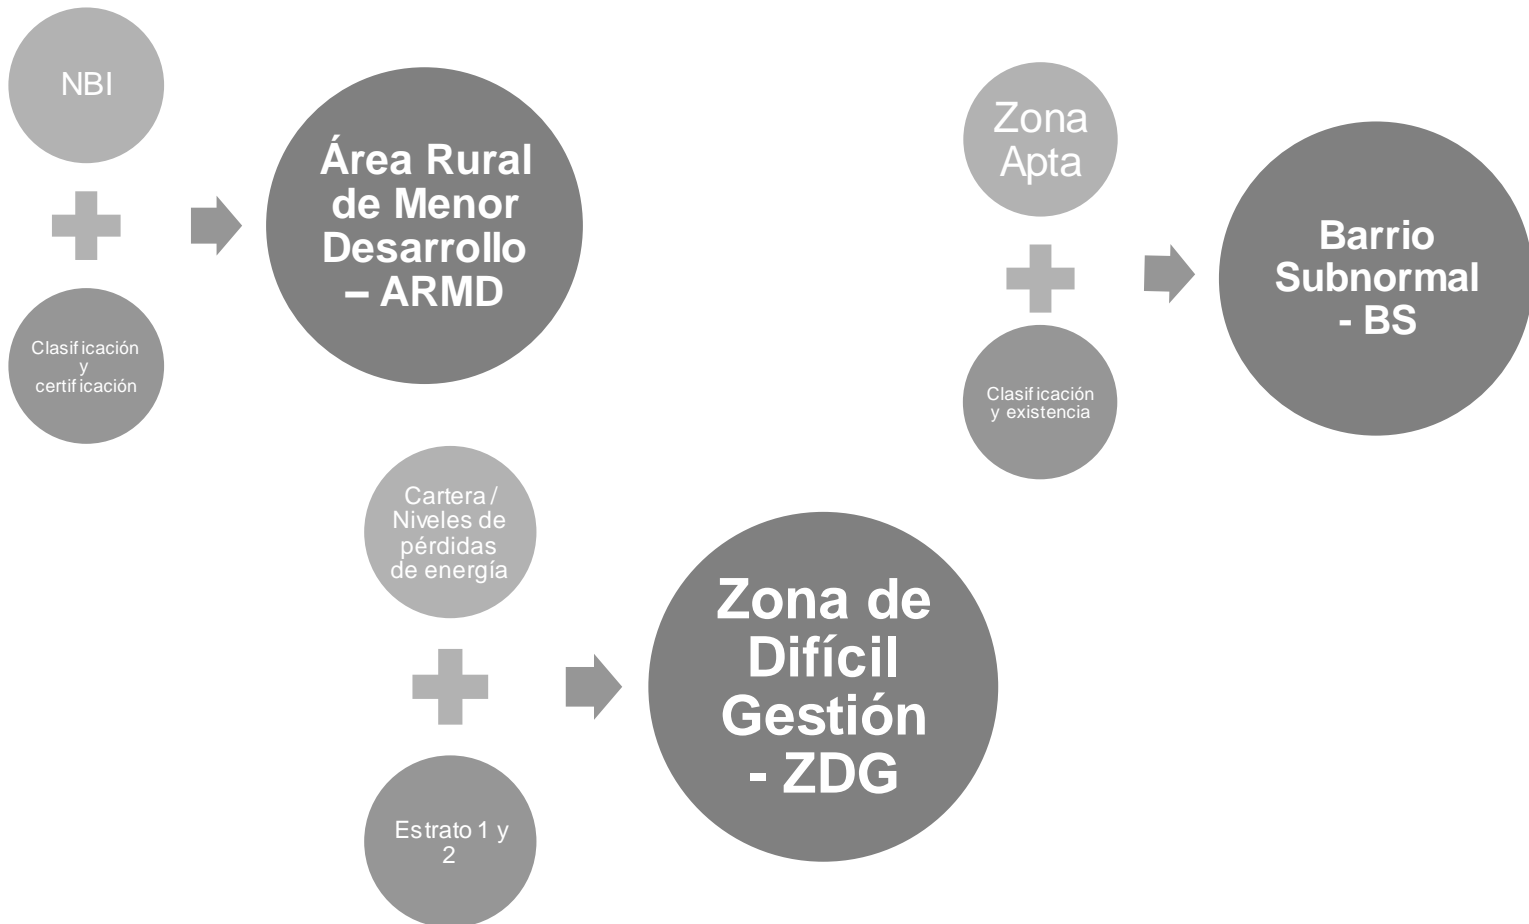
NBI

Clasificación y certificación

Área Rural de Menor Desarrollo – ARMD

Zona Apta

Clasificación y existencia

Barrio Subnormal - BS

Cartera / Niveles de pérdidas de energía

Estrato 1 y 2

Zona de Difícil Gestión - ZDG